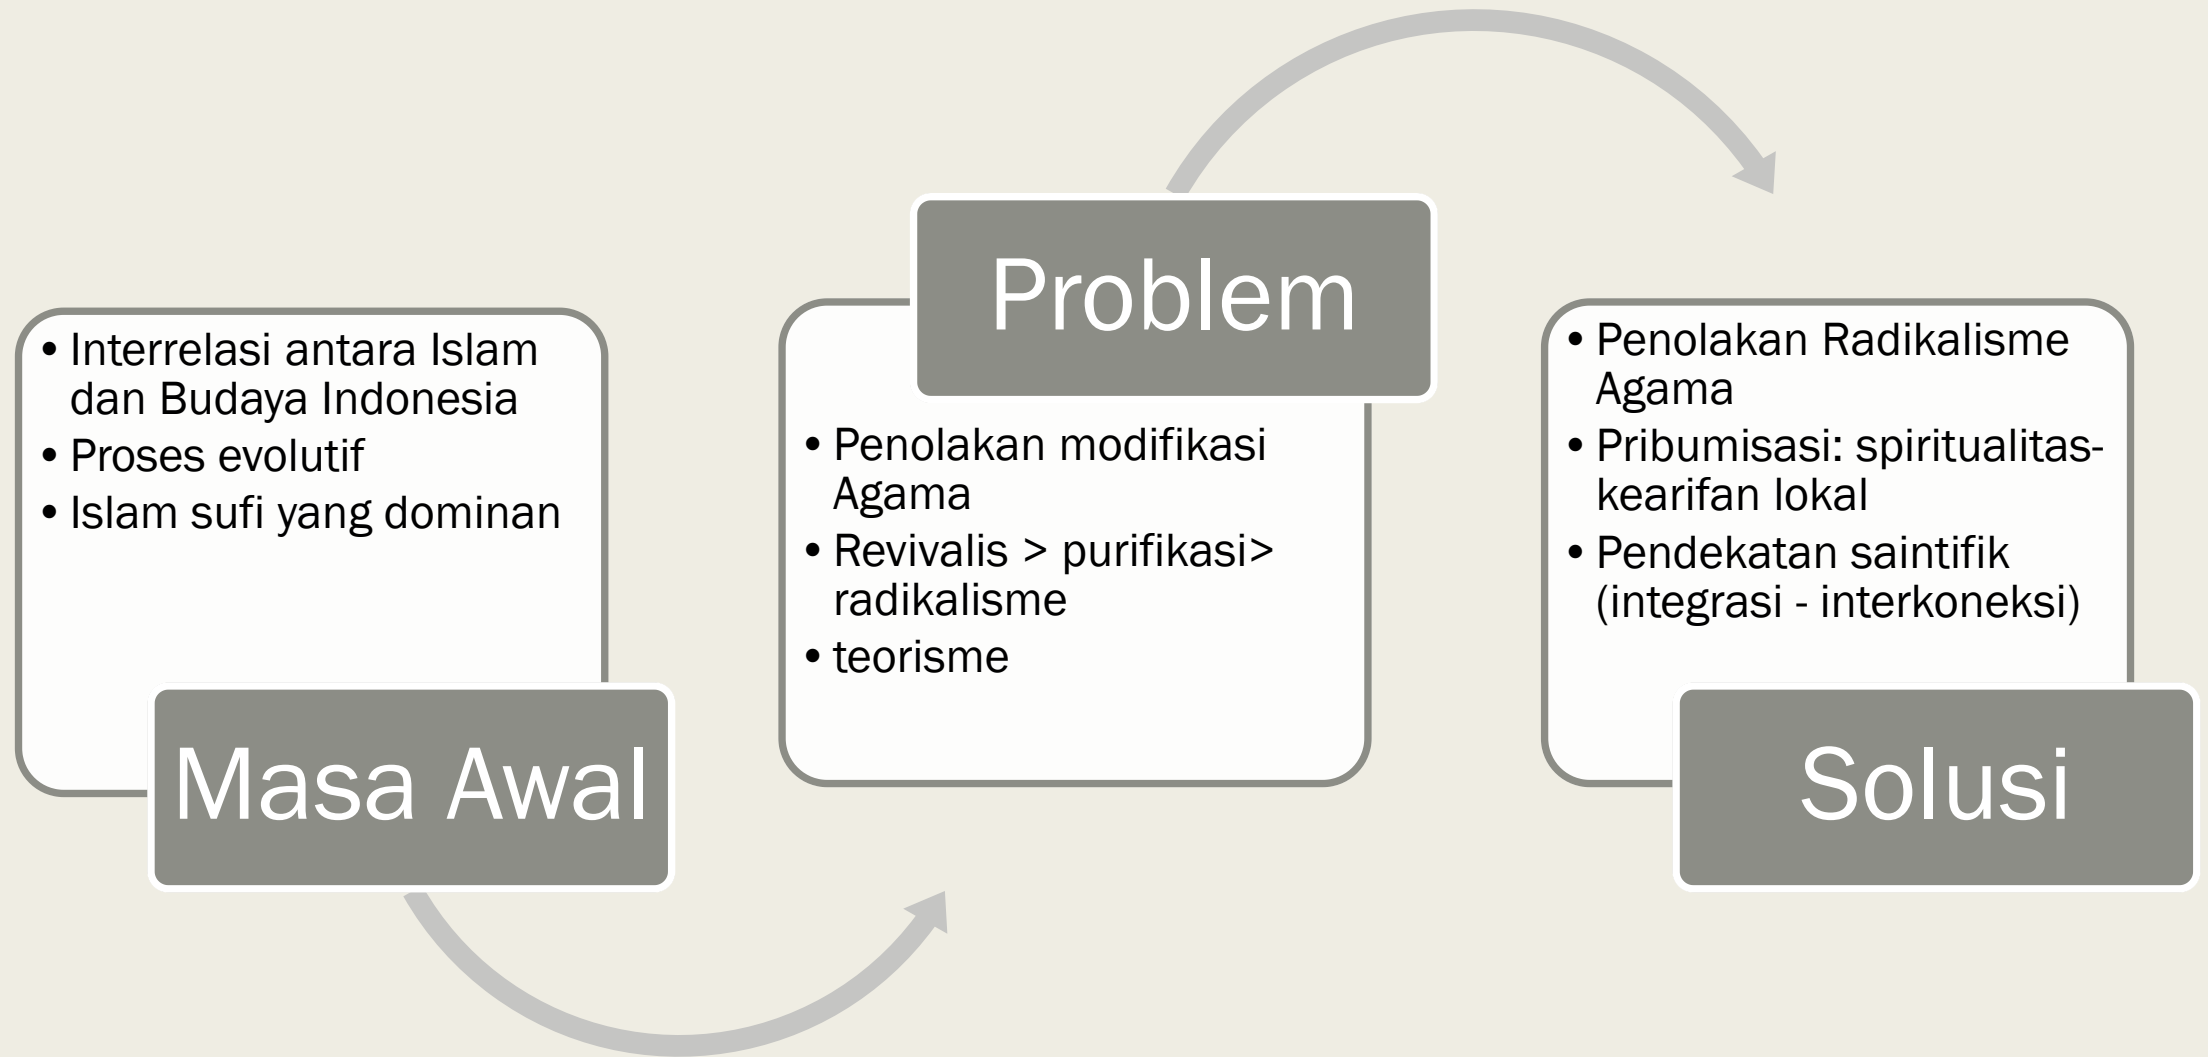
- Interrelasi antara Islam dan Budaya Indonesia
- Proses evolutif
- Islam sufi yang dominan

Masa Awal

Problem

- Penolakan modifikasi Agama
- Revivalis > purifikasi> radikalisme
- teorisme

- Penolakan Radikalisme Agama
- Pribumisasi: spiritualitas-kearifan lokal
- Pendekatan saintifik (integrasi - interkoneksi)

Solusi